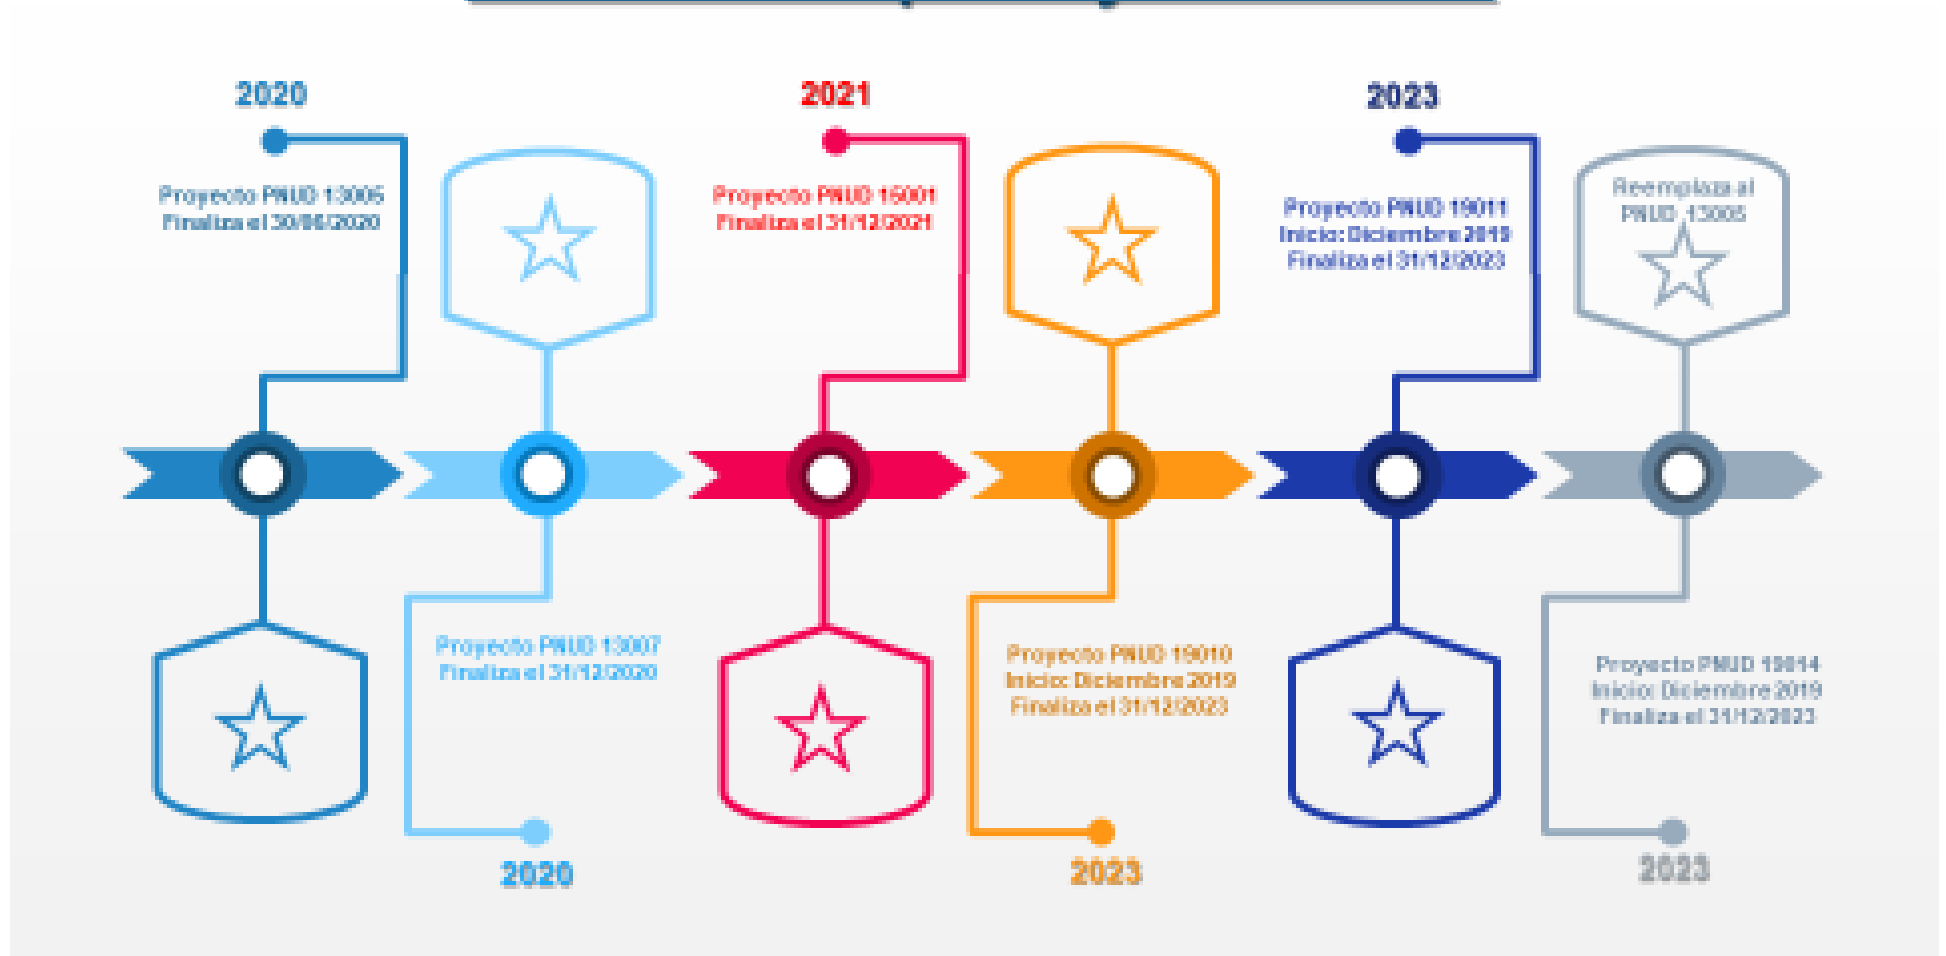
2020

Proyecto PNUD 13006
Finaliza el 30/06/2020

Proyecto PNUD 13007
Finaliza el 31/12/2020

2020

2021

Proyecto PNUD 15001
Finaliza el 31/12/2021

Proyecto PNUD 19010
Inicio: Diciembre 2019
Finaliza el 31/12/2023

2023

2023

Proyecto PNUD 19011
Inicio: Diciembre 2019
Finaliza el 31/12/2023

Reemplaza al
PNUD 13006

Proyecto PNUD 19014
Inicio: Diciembre 2019
Finaliza el 31/12/2023

2023